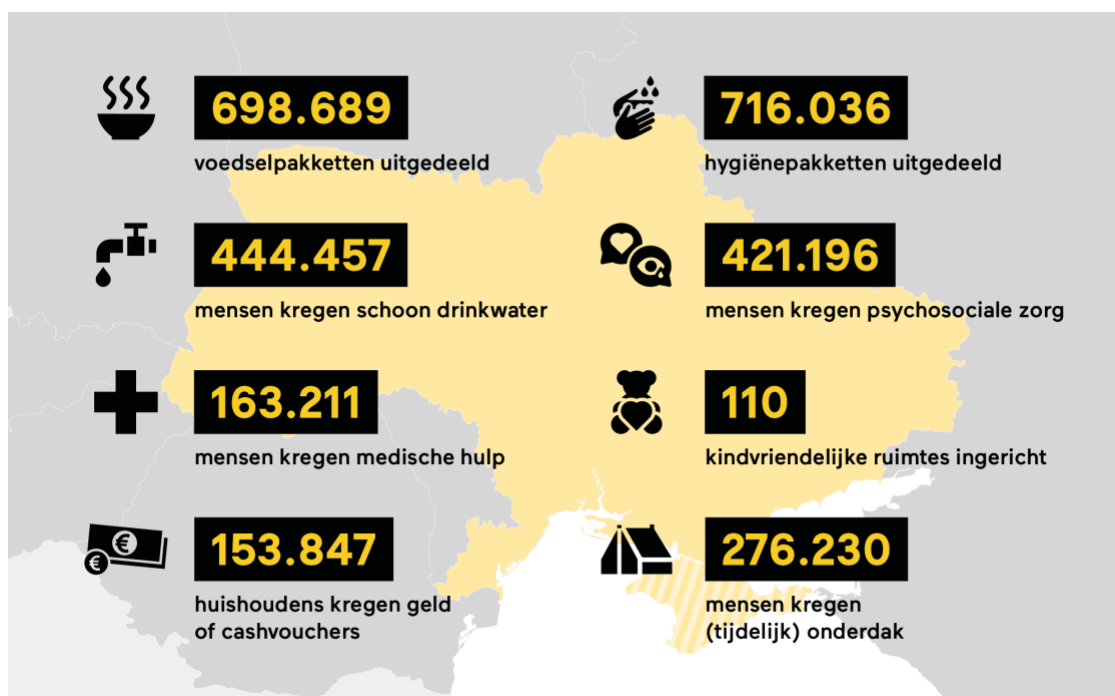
698.689
voedselpakketten uitgedeeld

716.036
hygiënepakketten uitgedeeld

444.457
mensen kregen schoon drinkwater

421.196
mensen kregen psychosociale zorg

163.211
mensen kregen medische hulp

110
kindvriendelijke ruimtes ingericht

153.847
huishoudens kregen geld of cashvouchers

276.230
mensen kregen (tijdelijk) onderdak